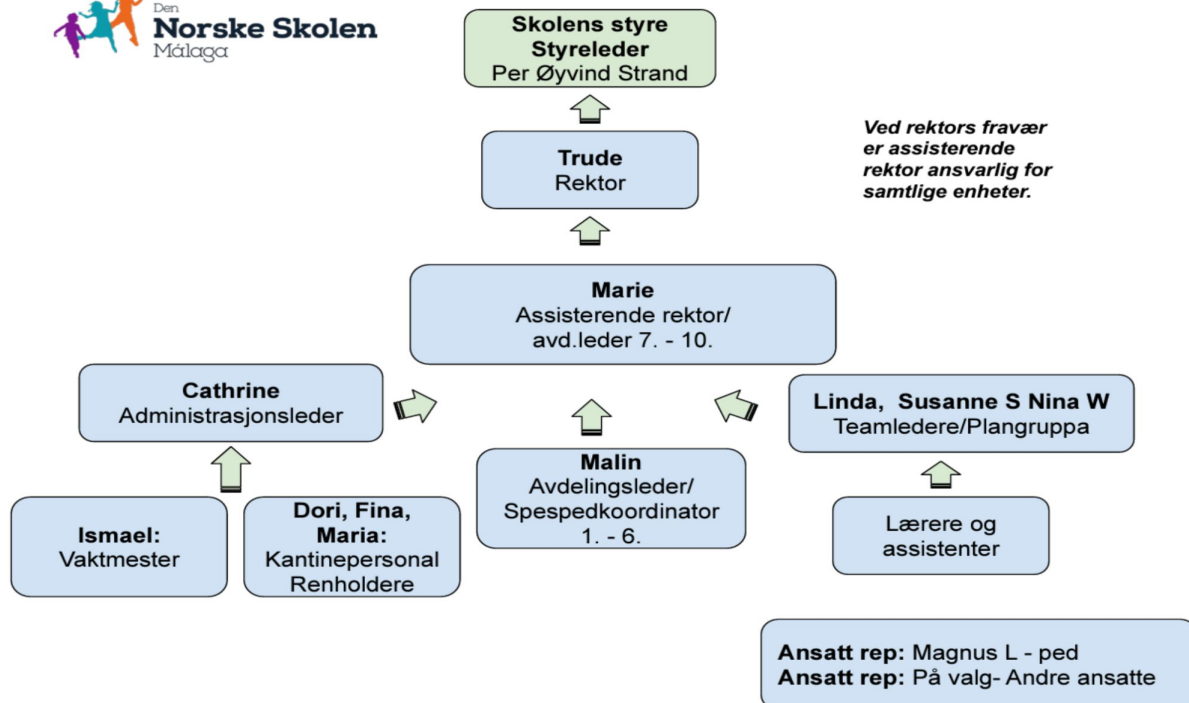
Den
Norske Skolen
Málaga

Skolens styre
Styreleder
Per Øyvind Strand

Ved rektors fravær er assisterende rektor ansvarlig for samtlige enheter.

Trude
Rektor

Marie
Assisterende rektor/
avd.leder 7. - 10.

Cathrine
Administrasjonsleder

Linda, Susanne S Nina W
Teamledere/Plangruppa

Malin
Avdelingsleder/
Spespedkoordinator
1. - 6.

Ismael:
Vaktmester

Dori, Fina, Maria:
Kantinepersonal
Renholdere

Lærere og
assistenter

**Ansatt rep:** Magnus L - ped
**Ansatt rep:** På valg- Andre ansatte